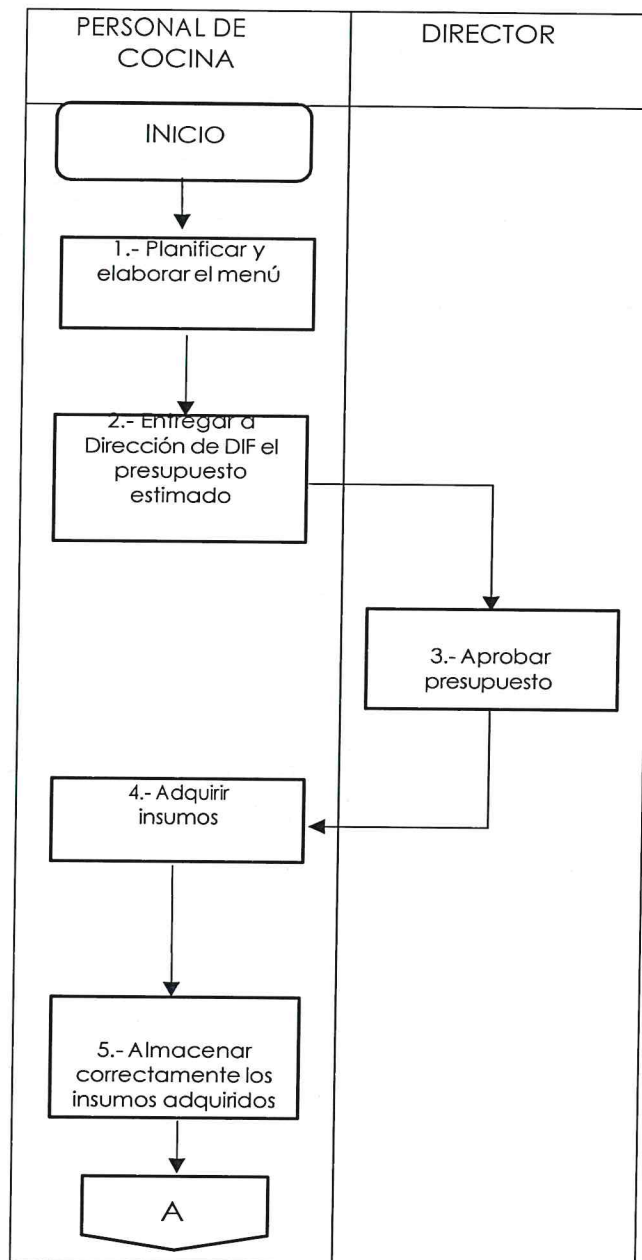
| PERSONAL DE COCINA | DIRECTOR |
|---|---|

INICIO

1.- Planificar y elaborar el menú

2.- Entregar a Dirección de DIF el presupuesto estimado

3.- Aprobar presupuesto

4.- Adquirir insumos

5.- Almacenar correctamente los insumos adquiridos

A